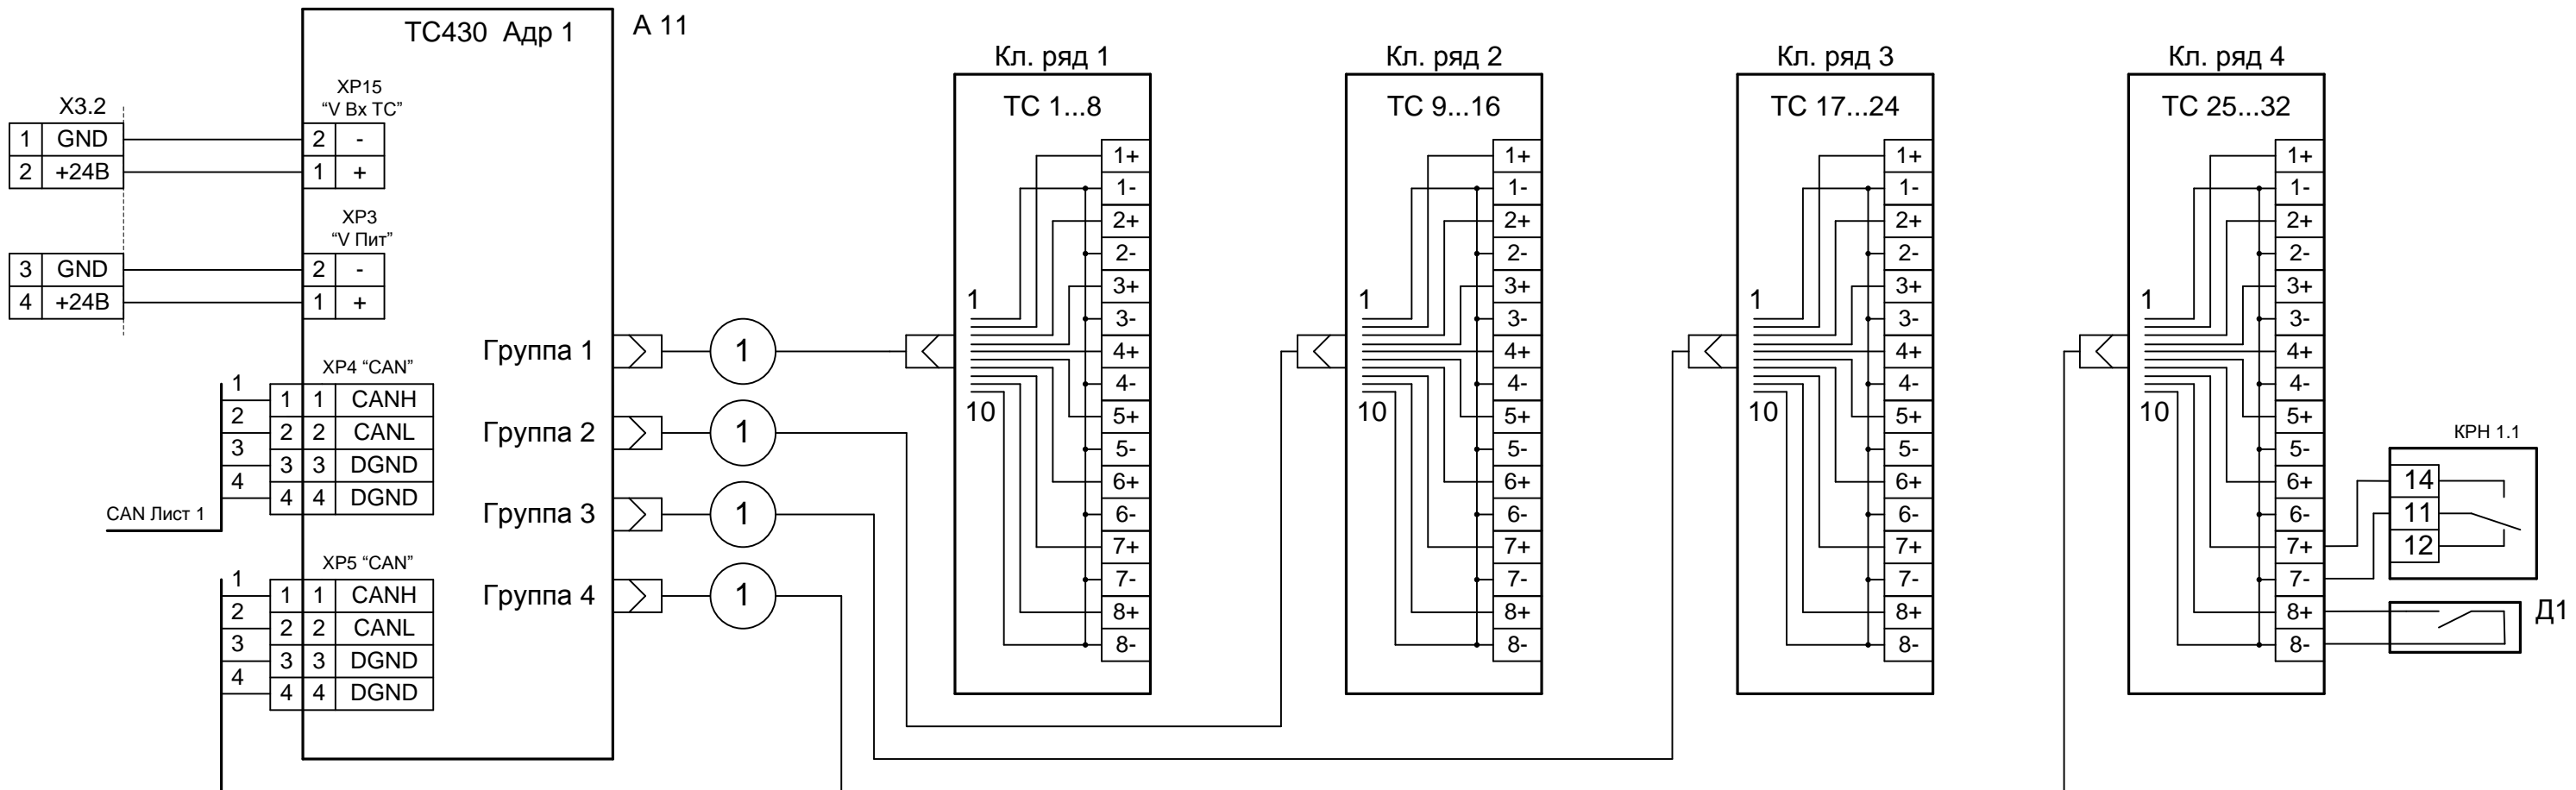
ТС430 Адр 1

А 11

Х3.2

| 1 | GND |
|---|---|
| 2 | +24В |

XP15
"V Вх ТС"

| 2 | - |
|---|---|
| 1 | + |

| 3 | GND |
|---|---|
| 4 | +24В |

XP3
"V Пит"

| 2 | - |
|---|---|
| 1 | + |

XP4 "CAN"

1
2
3
4

| 1 | 1 | CANH |
|---|---|---|
| 2 | 2 | CANL |
| 3 | 3 | DGND |
| 4 | 4 | DGND |

CAN Лист 1

XP5 "CAN"

1
2
3
4

| 1 | 1 | CANH |
|---|---|---|
| 2 | 2 | CANL |
| 3 | 3 | DGND |
| 4 | 4 | DGND |

Группа 1
Группа 2
Группа 3
Группа 4

1
1
1
1

Кл. ряд 1
ТС 1...8

1
10

| 1+ |
|---|
| 1- |
| 2+ |
| 2- |
| 3+ |
| 3- |
| 4+ |
| 4- |
| 5+ |
| 5- |
| 6+ |
| 6- |
| 7+ |
| 7- |
| 8+ |
| 8- |

Кл. ряд 2
ТС 9...16

1
10

| 1+ |
|---|
| 1- |
| 2+ |
| 2- |
| 3+ |
| 3- |
| 4+ |
| 4- |
| 5+ |
| 5- |
| 6+ |
| 6- |
| 7+ |
| 7- |
| 8+ |
| 8- |

Кл. ряд 3
ТС 17...24

1
10

| 1+ |
|---|
| 1- |
| 2+ |
| 2- |
| 3+ |
| 3- |
| 4+ |
| 4- |
| 5+ |
| 5- |
| 6+ |
| 6- |
| 7+ |
| 7- |
| 8+ |
| 8- |

Кл. ряд 4
ТС 25...32

1
10

| 1+ |
|---|
| 1- |
| 2+ |
| 2- |
| 3+ |
| 3- |
| 4+ |
| 4- |
| 5+ |
| 5- |
| 6+ |
| 6- |
| 7+ |
| 7- |
| 8+ |
| 8- |

КРН 1.1

| 14 |
|---|
| 11 |
| 12 |

Д1